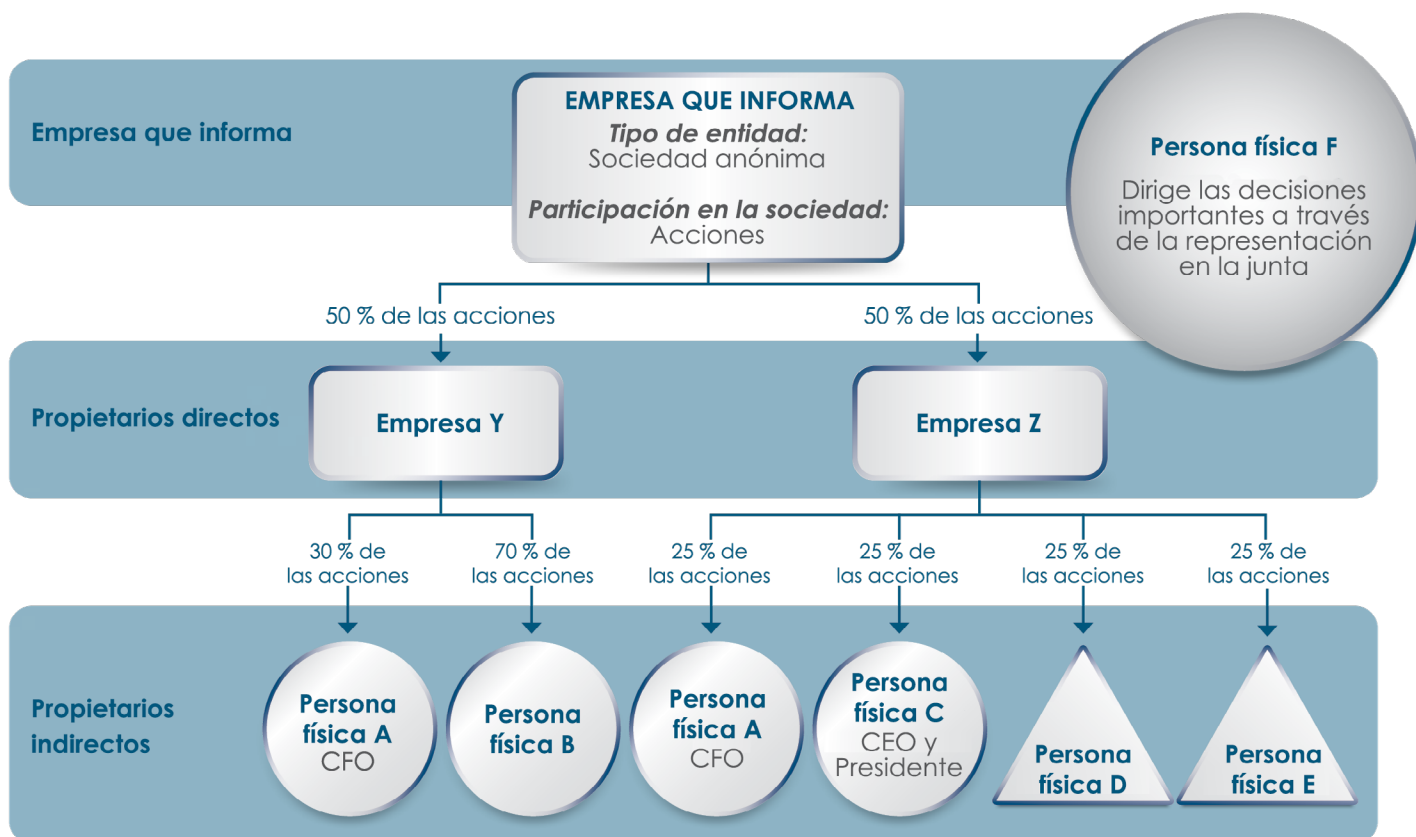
Empresa que informa

EMPRESA QUE INFORMA
Tipo de entidad:
Sociedad anónima

Participación en la sociedad:
Acciones

Persona física F

Dirige las decisiones importantes a través de la representación en la junta

50 % de las acciones

50 % de las acciones

Propietarios directos

Empresa Y

Empresa Z

30 % de las acciones

70 % de las acciones

25 % de las acciones

25 % de las acciones

25 % de las acciones

25 % de las acciones

Propietarios indirectos

Persona física A
CFO

Persona física B

Persona física A
CFO

Persona física C
CEO y Presidente

Persona física D

Persona física E